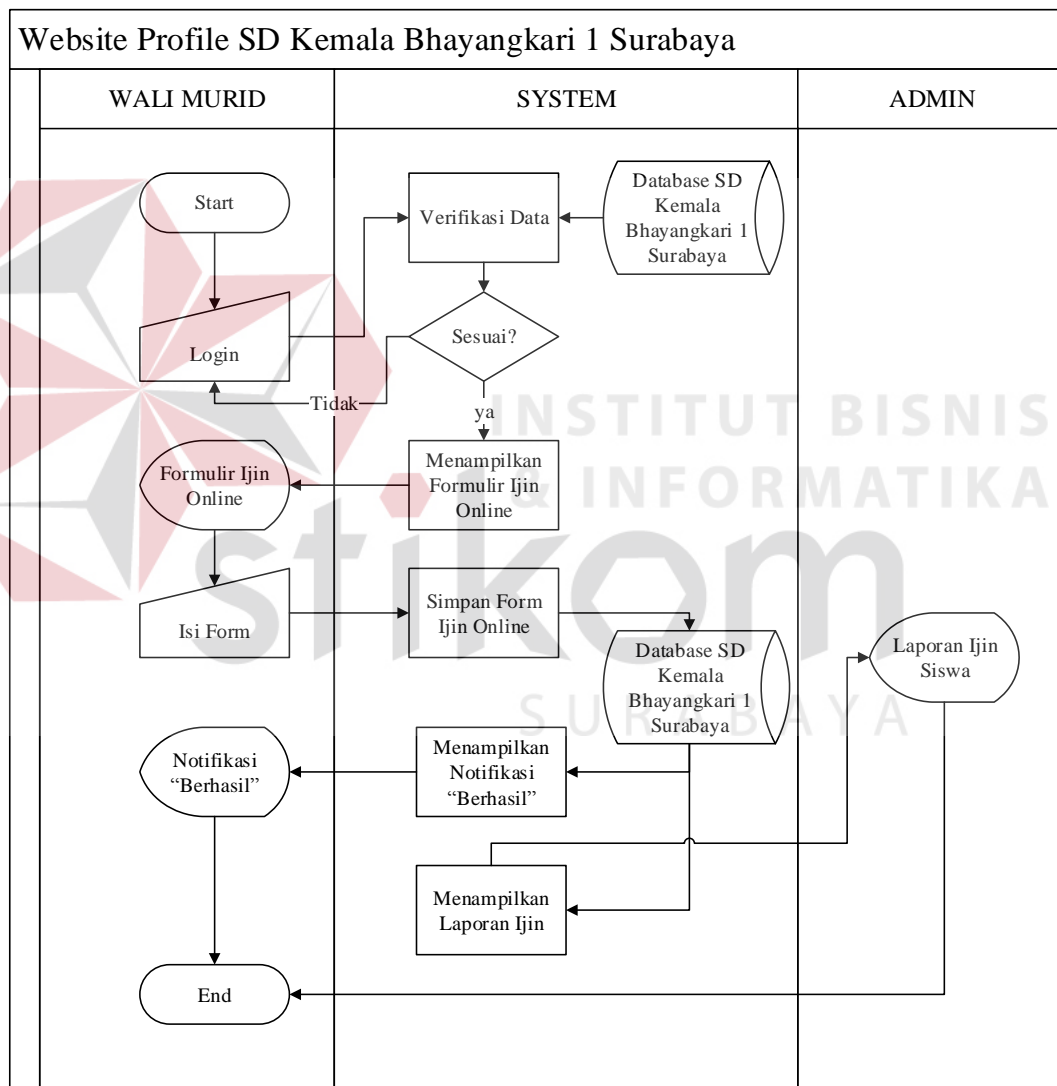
Website Profile SD Kemala Bhayangkari 1 Surabaya

WALI MURID

SYSTEM

ADMIN

Start

Verifikasi Data

Database SD Kemala Bhayangkari 1 Surabaya

Login

Sesuai?

Tidak

ya

INSTITUT BISNIS & INFORMATIKA

Formulir Ijin Online

Menampilkan Formulir Ijin Online

stikom

Isi Form

Simpan Form Ijin Online

Database SD Kemala Bhayangkari 1 Surabaya

Laporan Ijin Siswa

SURABAYA

Notifikasi "Berhasil"

Menampilkan Notifikasi "Berhasil"

Menampilkan Laporan Ijin

End